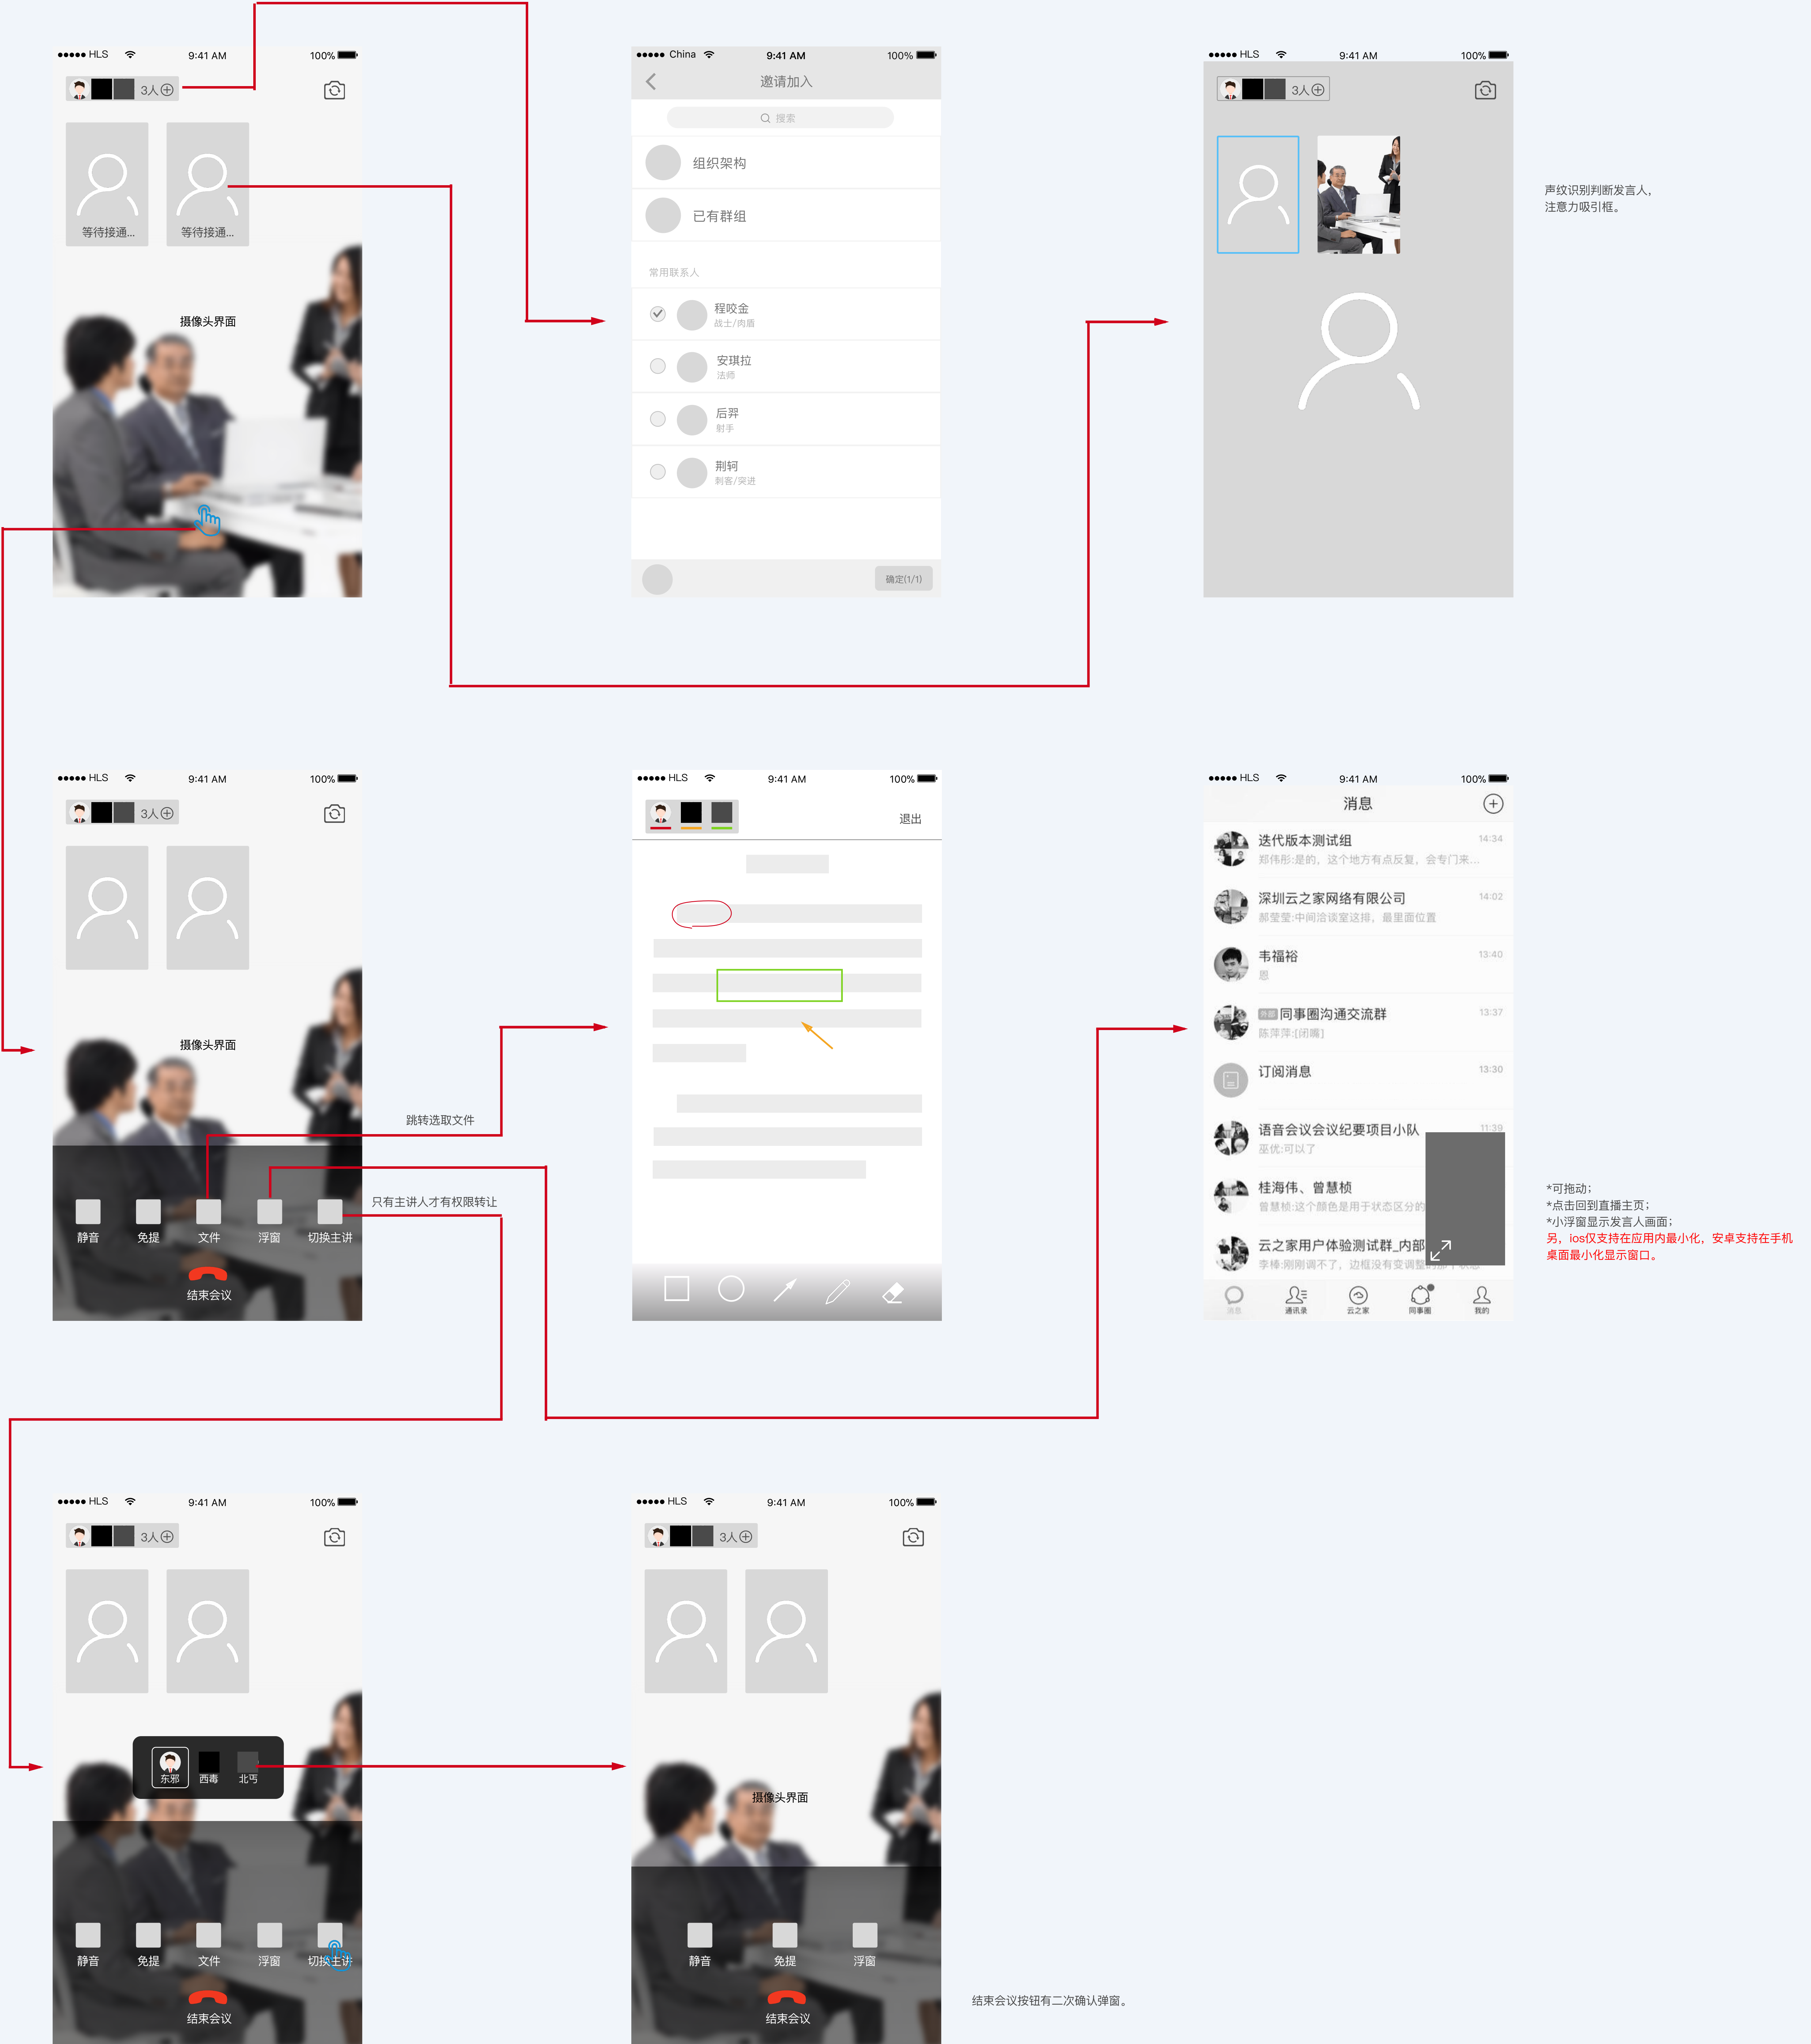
●●●●● HLS 9:41 AM 100%
3人

等待接通...
等待接通...

摄像头界面

●●●●● China 9:41 AM 100%
邀请加入
搜索
组织架构
已有群组
常用联系人
程咬金
战士/肉盾
安琪拉
法师
后羿
射手
荆轲
刺客/突进
确定(1/1)

●●●●● HLS 9:41 AM 100%
3人

声纹识别判断发言人，注意力吸引框。

●●●●● HLS 9:41 AM 100%
3人

摄像头界面

跳转选取文件

只有主讲人才有权限转让

静音 免提 文件 浮窗 切换主讲
结束会议

●●●●● HLS 9:41 AM 100%
退出

●●●●● HLS 9:41 AM 100%
消息
迭代版本测试组 14:34
郑伟彤:是的，这个地方有点反复，会专门来...
深圳云之家网络有限公司 14:02
郝莹莹:中间洽谈室这排，最里面位置
韦福裕 13:40
恩
同事圈沟通交流群 13:37
陈萍萍:[闭嘴]
订阅消息 13:30
语音会议会议纪要项目小队 11:39
巫优:可以了
桂海伟、曾慧桢
曾慧桢:这个颜色是用于状态区分的
云之家用户体验测试群_内部
李棒:刚刚调不了，边框没有变调整
消息 通讯录 云之家 同事圈 我的

*可拖动；
*点击回到直播主页；
*小浮窗显示发言人画面；
另，ios仅支持在应用内最小化，安卓支持在手机桌面最小化显示窗口。

●●●●● HLS 9:41 AM 100%
3人

东邪 西毒 北丐

静音 免提 文件 浮窗 切换主讲
结束会议

●●●●● HLS 9:41 AM 100%
3人

摄像头界面

静音 免提 浮窗
结束会议

结束会议按钮有二次确认弹窗。